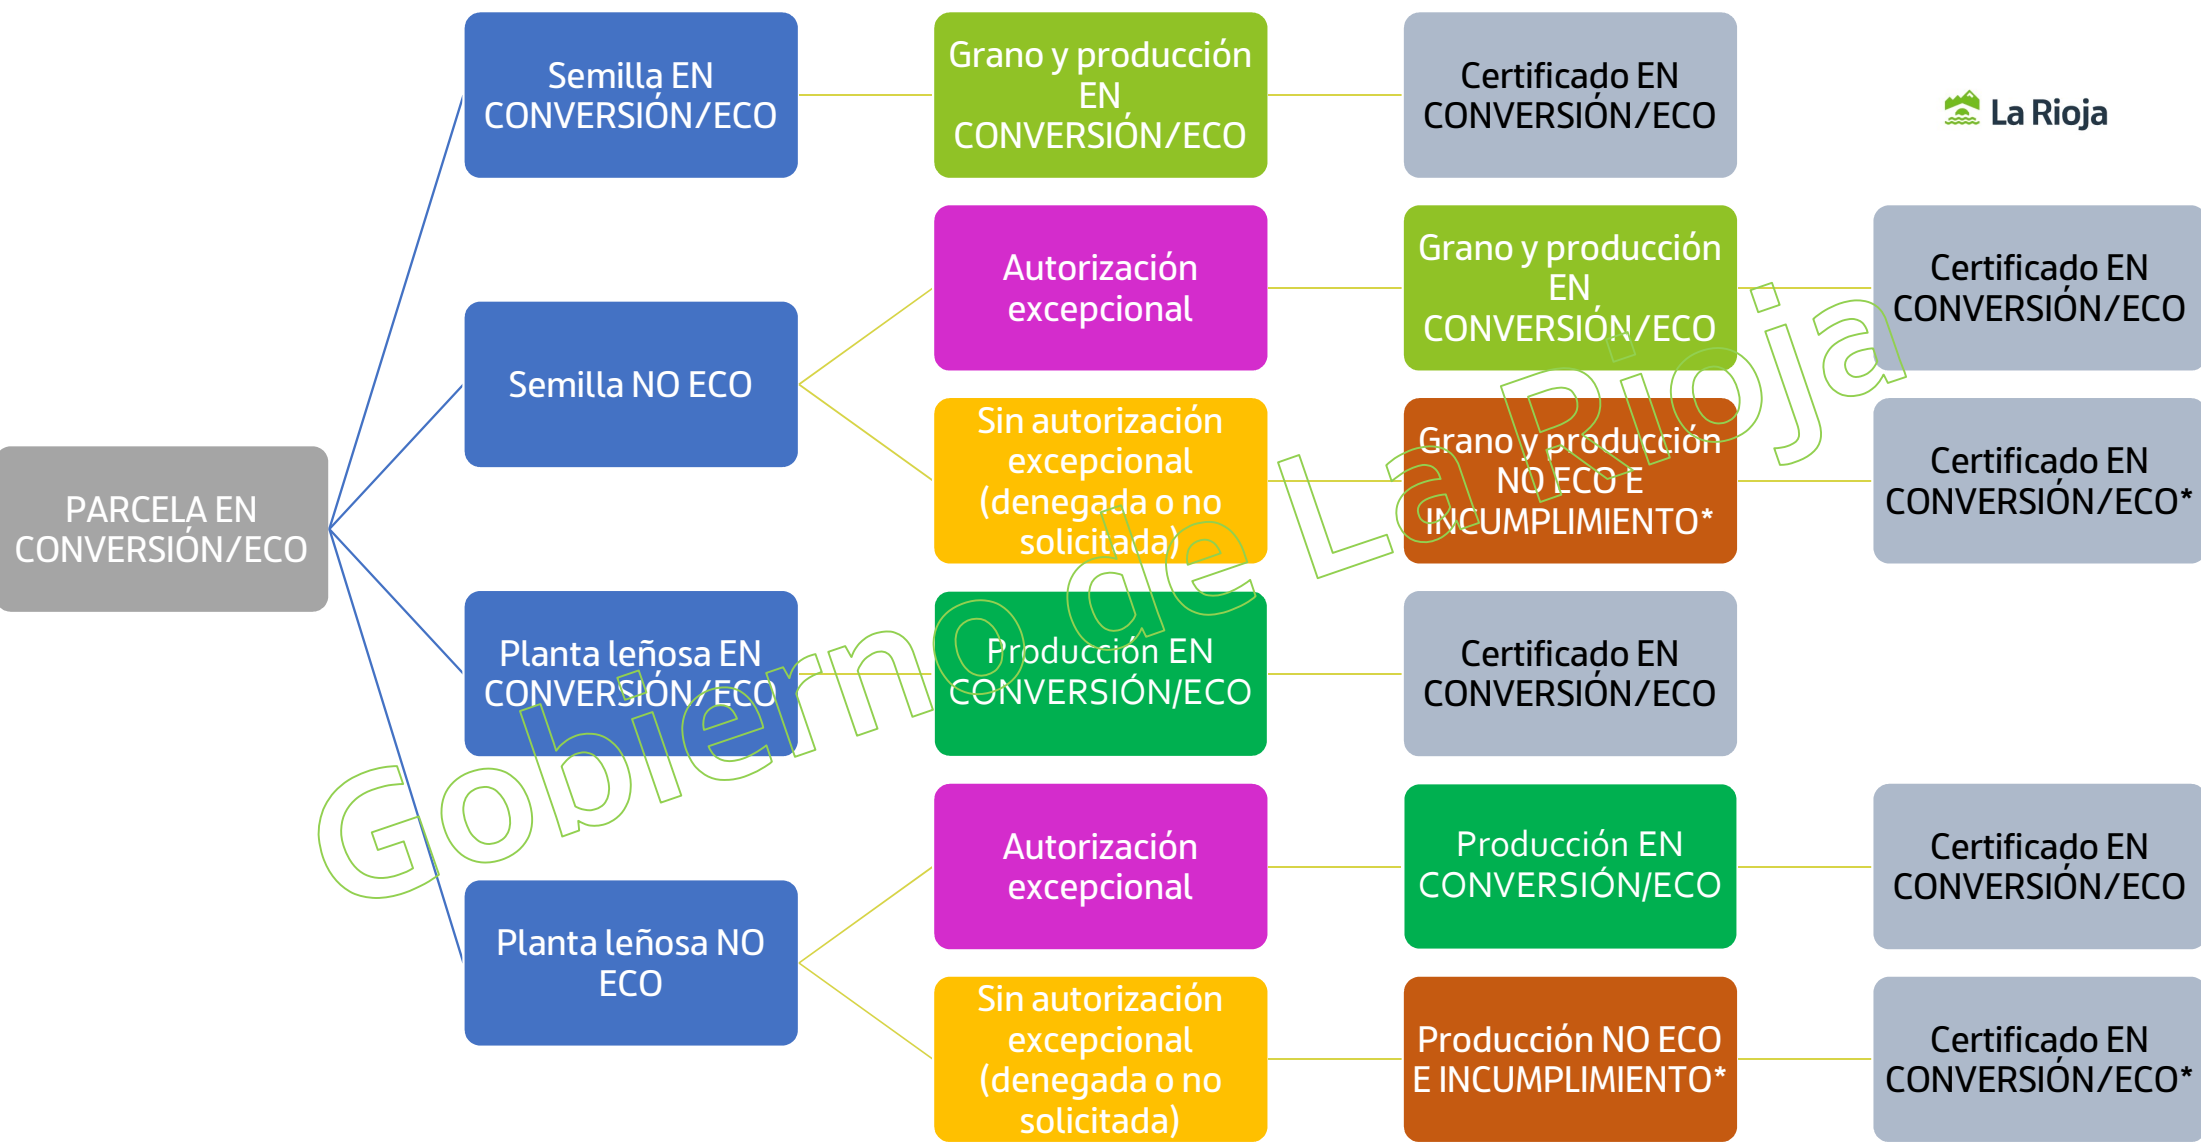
La Rioja

PARCELA EN CONVERSIÓN/ECO

Semilla EN CONVERSIÓN/ECO

Grano y producción EN CONVERSIÓN/ECO

Certificado EN CONVERSIÓN/ECO

Semilla NO ECO

Autorización excepcional

Grano y producción EN CONVERSIÓN/ECO

Certificado EN CONVERSIÓN/ECO

Sin autorización excepcional (denegada o no solicitada)

Grano y producción NO ECO E INCUMPLIMIENTO*

Certificado EN CONVERSIÓN/ECO*

Planta leñosa EN CONVERSIÓN/ECO

Producción EN CONVERSIÓN/ECO

Certificado EN CONVERSIÓN/ECO

Planta leñosa NO ECO

Autorización excepcional

Producción EN CONVERSIÓN/ECO

Certificado EN CONVERSIÓN/ECO

Sin autorización excepcional (denegada o no solicitada)

Producción NO ECO E INCUMPLIMIENTO*

Certificado EN CONVERSIÓN/ECO*

Gobierno de La Rioja